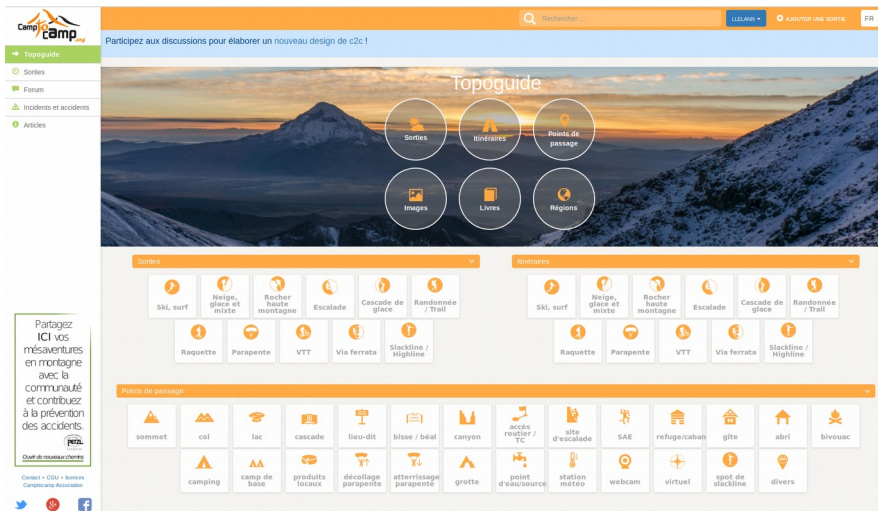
Camp to camp .org

Rechercher ...

LLELAIN

AJOUTER UNE SORTIE

FR

Topoguide

Sorties

Forum

Incidents et accidents

Articles

Participez aux discussions pour élaborer un nouveau design de c2c !

Topoguide

Sorties

Itinéraires

Points de passage

Images

Livres

Régions

Sorties

Ski, surf

Neige, glace et mixte

Rocher haute montagne

Escalade

Cascade de glace

Randonnée / Trail

Raquette

Parapente

VTT

Via ferrata

Slackline / Highline

Itinéraires

Ski, surf

Neige, glace et mixte

Rocher haute montagne

Escalade

Cascade de glace

Randonnée / Trail

Raquette

Parapente

VTT

Via ferrata

Slackline / Highline

Partagez ICI vos mésaventures en montagne avec la communauté et contribuez à la prévention des accidents.

PETZL

Ouvrir de nouveaux chemins

Points de passage

sommet

col

lac

cascade

lieu-dit

bisse / béal

canyon

accès routier / TC

site d'escalade

SAE

refuge/caban

gîte

abri

bivouac

camping

camp de base

produits locaux

décollage parapente

atterrissage parapente

grotte

point d'eau/source

station météo

webcam

virtuel

spot de slackline

divers

Contact • CGU • licences
Camptocamp Association